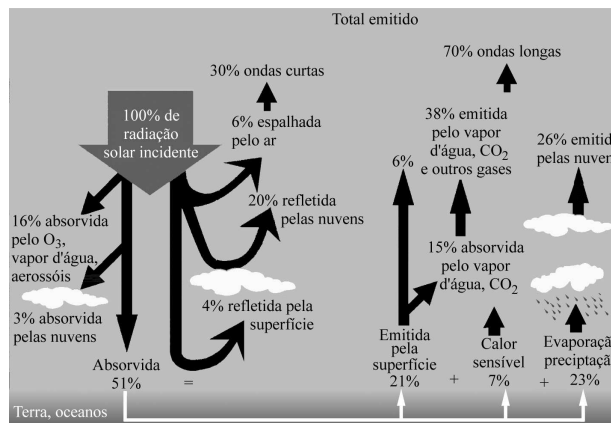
Total emitido

30% ondas curtas

70% ondas longas

100% de radiação solar incidente

6% espalhada pelo ar

38% emitida pelo vapor d'água, $CO_2$ e outros gases

26% emitid pelas nuven

6%

20% refletida pelas nuvens

16% absorvida pelo $O_3$, vapor d'água, aerossóis

15% absorvida pelo vapor d'água, $CO_2$

3% absorvida pelas nuvens

4% refletida pela superfície

Absorvida 51%

=

Emitida pela superfície 21%

+

Calor sensível 7%

+

Evaporaç precipitaç 23%

Terra, oceanos